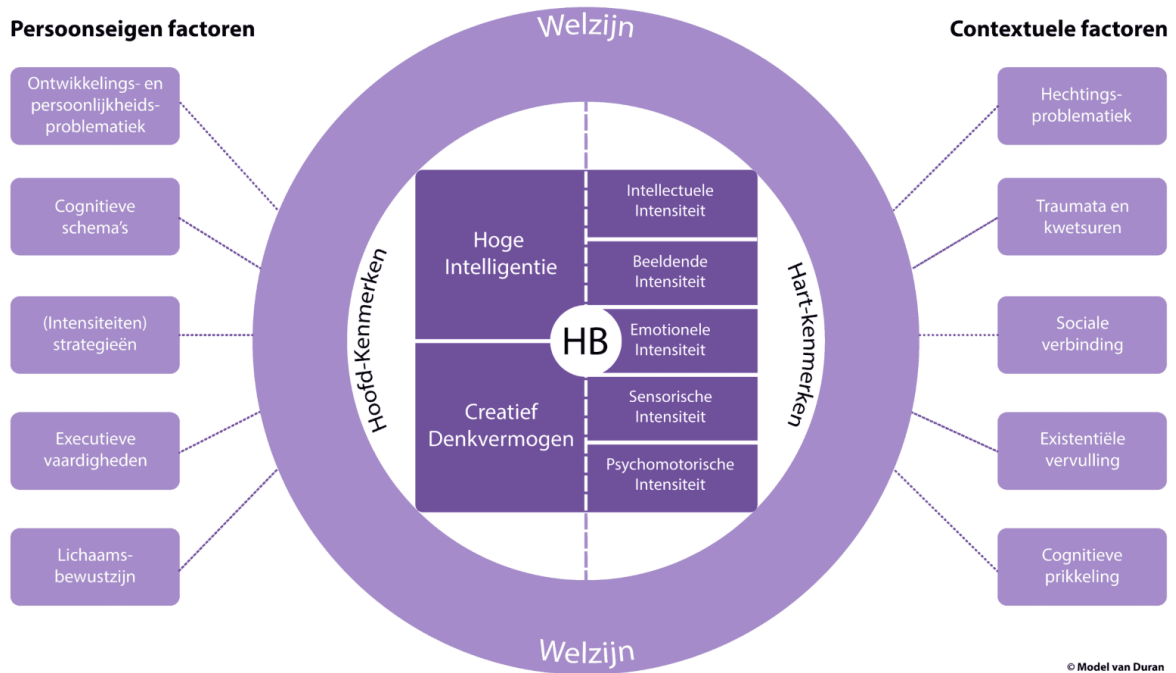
Persoonseigen factoren

Ontwikkelings- en persoonlijkheids-problematiek

Cognitieve schema's

(Intensiteiten) strategieën

Executieve vaardigheden

Lichaams-bewustzijn

Welzijn

Contextuele factoren

Hechtings-problematiek

Traumata en kwetsuren

Sociale verbinding

Existentiële vervulling

Cognitieve prikkeling

Hoofd-Kenmerken

Hoge Intelligentie

Creatief Denkvermogen

HB

Intellectuele Intensiteit

Beeldende Intensiteit

Emotionele Intensiteit

Sensorische Intensiteit

Psychomotorische Intensiteit

Hart-kenmerken

Welzijn

© Model van Duran